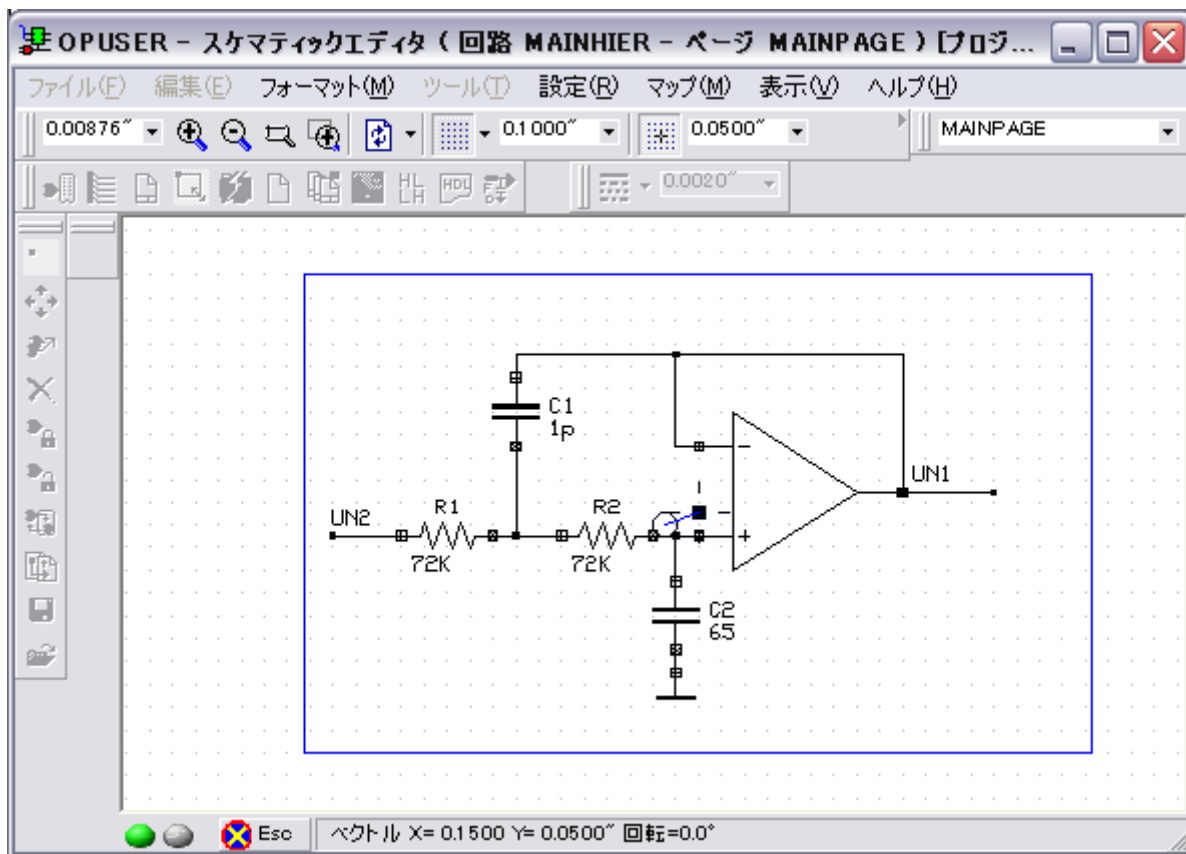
OPUSER – スケマティックエディタ ( 回路 MAINHIER – ページ MAINPAGE ) [プロジ...

ファイル(F) 編集(E) フォーマット(M) ツール(T) 設定(R) マップ(M) 表示(V) ヘルプ(H)

0.00876″ 0.1000″ 0.0500″ MAINPAGE

0.0020″

C1
1P

UN1

UN2

R1
72K

R2
72K

C2
65

Esc ベクトル X= 0.1500 Y= 0.0500″ 回転=0.0°